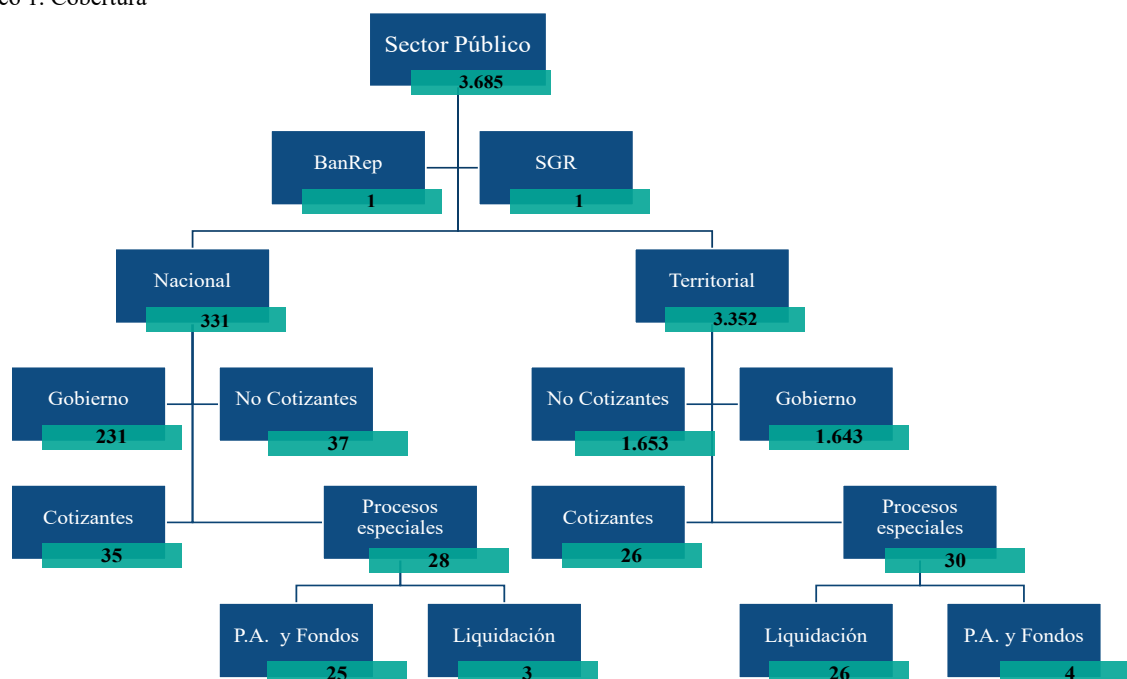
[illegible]co 1. Cobertura

Sector Público
3.685

BanRep
1

SGR
1

Nacional
331

Territorial
3.352

Gobierno
231

No Cotizantes
37

No Cotizantes
1.653

Gobierno
1.643

Cotizantes
35

Procesos especiales
28

Cotizantes
26

Procesos especiales
30

P.A. y Fondos
25

Liquidación
3

Liquidación
26

P.A. y Fondos
4